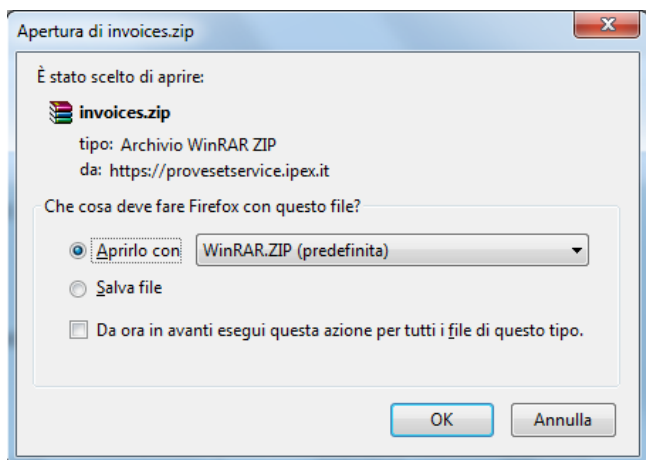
Apertura di invoices.zip

È stato scelto di aprire:

invoices.zip

tipo: Archivio WinRAR ZIP

da: https://provesetservice.ipex.it

Che cosa deve fare Firefox con questo file?

Aprirlo con WinRAR.ZIP (predefinita)

Salva file

Da ora in avanti esegui questa azione per tutti i file di questo tipo.

OK

Annulla